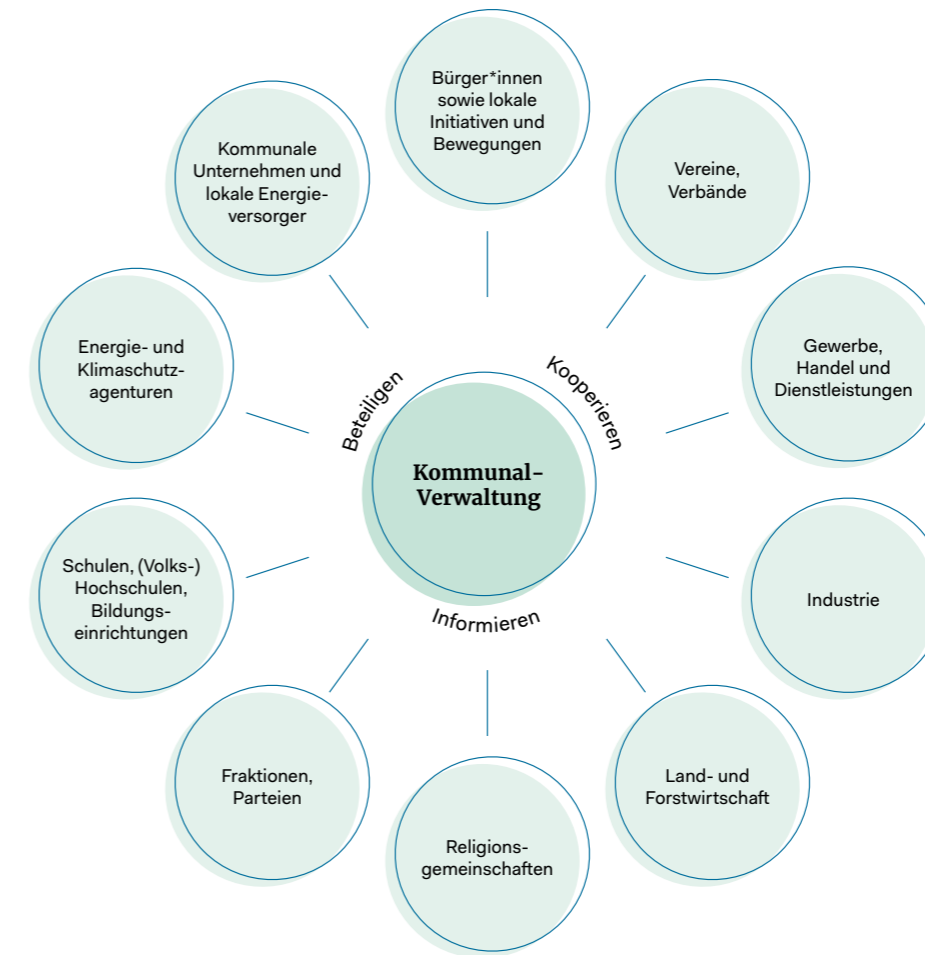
Bürger*innen sowie lokale Initiativen und Bewegungen

Vereine, Verbände

Gewerbe, Handel und Dienstleistungen

Industrie

Land- und Forstwirtschaft

Religionsgemeinschaften

Fraktionen, Parteien

Schulen, (Volks-) Hochschulen, Bildungseinrichtungen

Energie- und Klimaschutzagenturen

Kommunale Unternehmen und lokale Energieversorger

Beteiligen

Kooperieren

Informieren

Kommunal-Verwaltung